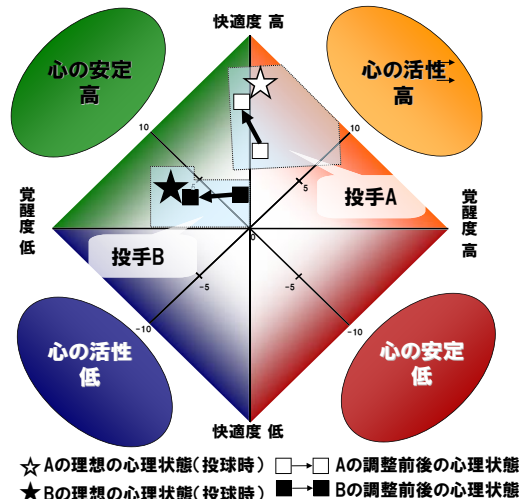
快適度 高

心の安定
高

心の活性
高

覚醒度 低

覚醒度 高

10

10

5

投手A

投手B

0

−5

−5

−10

−10

心の活性
低

心の安定
低

快適度 低

☆ Aの理想の心理状態（投球時）

□→□ Aの調整前後の心理状態

★ Bの理想の心理状態（投球時）

■→■ Bの調整前後の心理状態